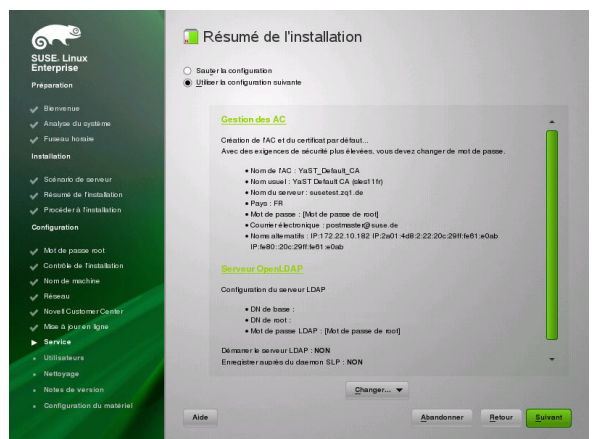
SUSE. Linux Enterprise

Préparation

Bienvenue
Analyse du système
Fuseau horaire

Installation

Scénario de serveur
Résumé de l'installation
Procéder à l'installation

Configuration

Mot de passe root
Contrôle de l'installation
Nom de machine
Réseau
Novell Customer Center
Mise à jour en ligne
Service
Utilisateurs
Nettoyage
Notes de version
Configuration du matériel

Résumé de l'installation

Sauter la configuration
Utiliser la configuration suivante

Gestion des AC

Création de l'AC et du certificat par défaut...
Avec des exigences de sécurité plus élevées, vous devez changer de mot de passe.

• Nom de l'AC : YaST_Default_CA
• Nom usuel : YaST Default CA (sles11fr)
• Nom du serveur : susetest.zq1.de
• Pays : FR
• Mot de passe : [Mot de passe de root]
• Courrier électronique : postmaster@suse.de
• Noms alternatifs : IP:172.22.10.182 IP:2a01:4d8:2:22:20c:29ff:fe61:e0ab IP:fe80::20c:29ff:fe61:e0ab

Serveur OpenLDAP

Configuration du serveur LDAP

• DN de base :
• DN de root :
• Mot de passe LDAP : [Mot de passe de root]

Démarrer le serveur LDAP : NON
Enregistrer auprès du daemon SLP : NON

Changer...

Aide
Abandonner
Retour
Suivant